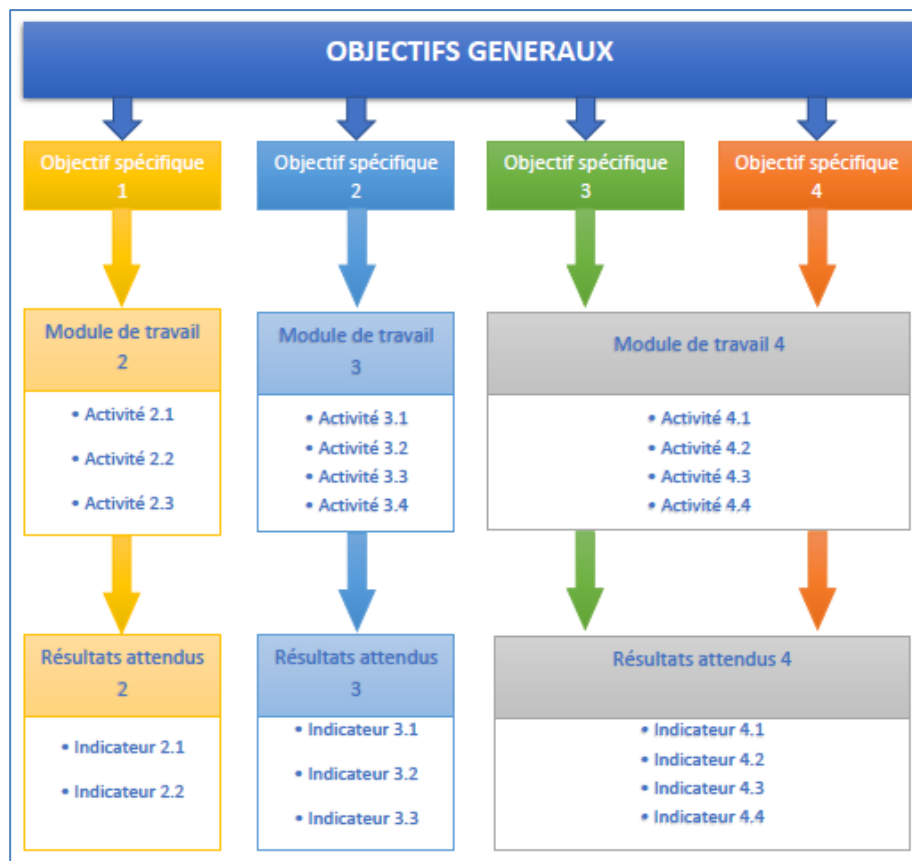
OBJECTIFS GENERAUX

Objectif spécifique 1

Objectif spécifique 2

Objectif spécifique 3

Objectif spécifique 4

Module de travail 2

- Activité 2.1
- Activité 2.2
- Activité 2.3

Module de travail 3

- Activité 3.1
- Activité 3.2
- Activité 3.3
- Activité 3.4

Module de travail 4

- Activité 4.1
- Activité 4.2
- Activité 4.3
- Activité 4.4

Résultats attendus 2

- Indicateur 2.1
- Indicateur 2.2

Résultats attendus 3

- Indicateur 3.1
- Indicateur 3.2
- Indicateur 3.3

Résultats attendus 4

- Indicateur 4.1
- Indicateur 4.2
- Indicateur 4.3
- Indicateur 4.4